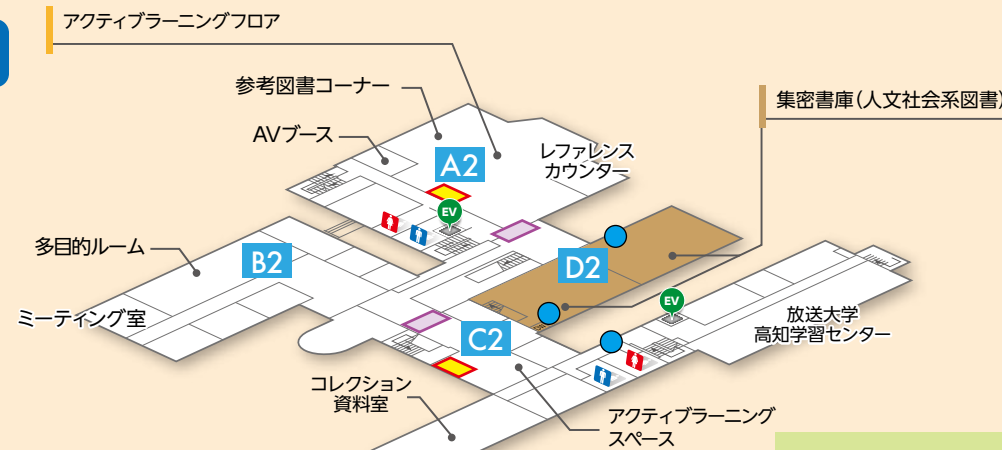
アクティブラーニングフロア

参考図書コーナー

AVブース

A2

レファレンスカウンター

集密書庫(人文社会系図書)

EV

多目的ルーム

B2

D2

EV

ミーティング室

C2

放送大学高知学習センター

コレクション資料室

アクティブラーニングスペース